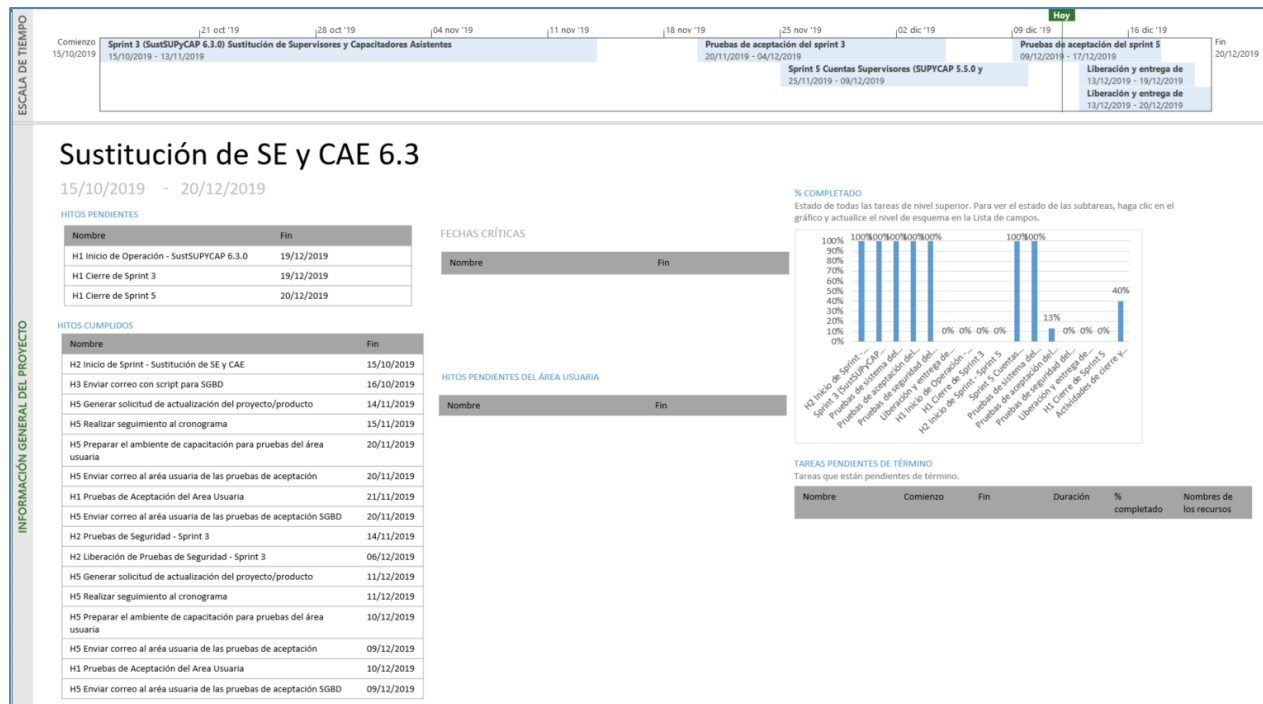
ESCALA DE TIEMPO

Hoy

21 oct '19 | 28 oct '19 | 04 nov '19 | 11 nov '19 | 18 nov '19 | 25 nov '19 | 02 dic '19 | 09 dic '19 | 16 dic '19

Comienzo 15/10/2019

Sprint 3 (SustSUPyCAP 6.3.0) Sustitución de Supervisores y Capacitadores Asistentes
15/10/2019 - 13/11/2019

Pruebas de aceptación del sprint 3
20/11/2019 - 04/12/2019

Pruebas de aceptación del sprint 5
09/12/2019 - 17/12/2019

Sprint 5 Cuentas Supervisores (SUPYCAP 5.5.0 y
25/11/2019 - 09/12/2019

Liberación y entrega de
13/12/2019 - 19/12/2019

Liberación y entrega de
13/12/2019 - 20/12/2019

Fin 20/12/2019

INFORMACIÓN GENERAL DEL PROYECTO

Sustitución de SE y CAE 6.3

15/10/2019 - 20/12/2019

HITOS PENDIENTES

| Nombre | Fin |
|---|---|
| H1 Inicio de Operación - SustSUPYCAP 6.3.0 | 19/12/2019 |
| H1 Cierre de Sprint 3 | 19/12/2019 |
| H1 Cierre de Sprint 5 | 20/12/2019 |

HITOS CUMPLIDOS

| Nombre | Fin |
|---|---|
| H2 Inicio de Sprint - Sustitución de SE y CAE | 15/10/2019 |
| H3 Enviar correo con script para SGBD | 16/10/2019 |
| H5 Generar solicitud de actualización del proyecto/producto | 14/11/2019 |
| H5 Realizar seguimiento al cronograma | 15/11/2019 |
| H5 Preparar el ambiente de capacitación para pruebas del área usuaria | 20/11/2019 |
| H5 Enviar correo al aréa usuaria de las pruebas de aceptación | 20/11/2019 |
| H1 Pruebas de Aceptación del Area Usuaria | 21/11/2019 |
| H5 Enviar correo al aréa usuaria de las pruebas de aceptación SGBD | 20/11/2019 |
| H2 Pruebas de Seguridad - Sprint 3 | 14/11/2019 |
| H2 Liberación de Pruebas de Seguridad - Sprint 3 | 06/12/2019 |
| H5 Generar solicitud de actualización del proyecto/producto | 11/12/2019 |
| H5 Realizar seguimiento al cronograma | 11/12/2019 |
| H5 Preparar el ambiente de capacitación para pruebas del área usuaria | 10/12/2019 |
| H5 Enviar correo al aréa usuaria de las pruebas de aceptación | 09/12/2019 |
| H1 Pruebas de Aceptación del Area Usuaria | 10/12/2019 |
| H5 Enviar correo al aréa usuaria de las pruebas de aceptación SGBD | 09/12/2019 |

FECHAS CRÍTICAS

| Nombre | Fin |
|---|---|

HITOS PENDIENTES DEL ÁREA USUARIA

| Nombre | Fin |
|---|---|

% COMPLETADO

Estado de todas las tareas de nivel superior. Para ver el estado de las subtareas, haga clic en el gráfico y actualice el nivel de esquema en la Lista de campos.

100% 90% 80% 70% 60% 50% 40% 30% 20% 10% 0%

100% 100% 100% 100% 100% 0% 0% 0% 0% 100% 100% 13% 0% 0% 0% 40%

H2 Inicio de Sprint -... | Sprint 3 (SustSUPyCAP... | Pruebas de sistema del... | Pruebas de aceptación del... | Pruebas de seguridad del... | Liberación y entrega de... | H1 Inicio de Operación -... | H1 Cierre de Sprint 3 | H2 Inicio de Sprint - Sprint 5 | Sprint 5 Cuentas... | Pruebas de sistema del... | Pruebas de aceptación del... | Pruebas de seguridad del... | Liberación y entrega de... | H1 Cierre de Sprint 5 | Actividades de cierre y...

TAREAS PENDIENTES DE TÉRMINO

Tareas que están pendientes de término.

| Nombre | Comienzo | Fin | Duración | % completado | Nombres de los recursos |
|---|---|---|---|---|---|